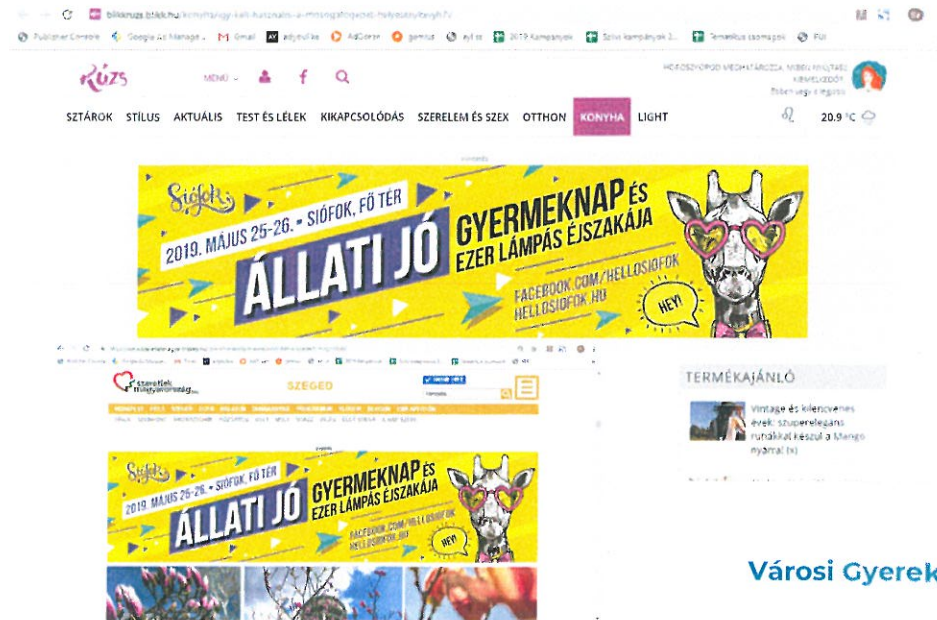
blikkruzs.blikk.hu/konyha/egy-kell-hasznalni-a-mosogatoszivacs-helyette/kwyh7v

Publisher Console Google Ad Manage Gmail adyoulike AdOcean gemius 2019 Kampányok Szilvi kampányok 2 Tematikus szamagok PUI

Rúzs MENÜ

HOROSZKÓPOD MEGHATÁROZZA, MIBEN VAGY A LEGJOBB

SZTÁROK STÍLUS AKTUÁLIS TEST ÉS LÉLEK KIKAPCSOLÓDÁS SZERELEM ÉS SZEX OTTHON KONYHA LIGHT

20.9 °C

Siófok

2019. MÁJUS 25-26. • SIÓFOK, FŐ TÉR

ÁLLATI JÓ

GYERMEKNAP ÉS EZER LÁMPÁS ÉJSZAKÁJA

FACEBOOK.COM/HELLOSIOFOK HELLOSIOFOK.HU

HEY!

szeretlek magyarország

SZEGED

TERMÉKAJÁNLÓ

Vintage és kilencvenes évek: szuperelegáns ruhákkal készül a Mango nyárra! (x)

Siófok

2019. MÁJUS 25-26. • SIÓFOK, FŐ TÉR

ÁLLATI JÓ

GYERMEKNAP ÉS EZER LÁMPÁS ÉJSZAKÁJA

FACEBOOK.COM/HELLOSIOFOK HELLOSIOFOK.HU

HEY!

Városi Gyerek